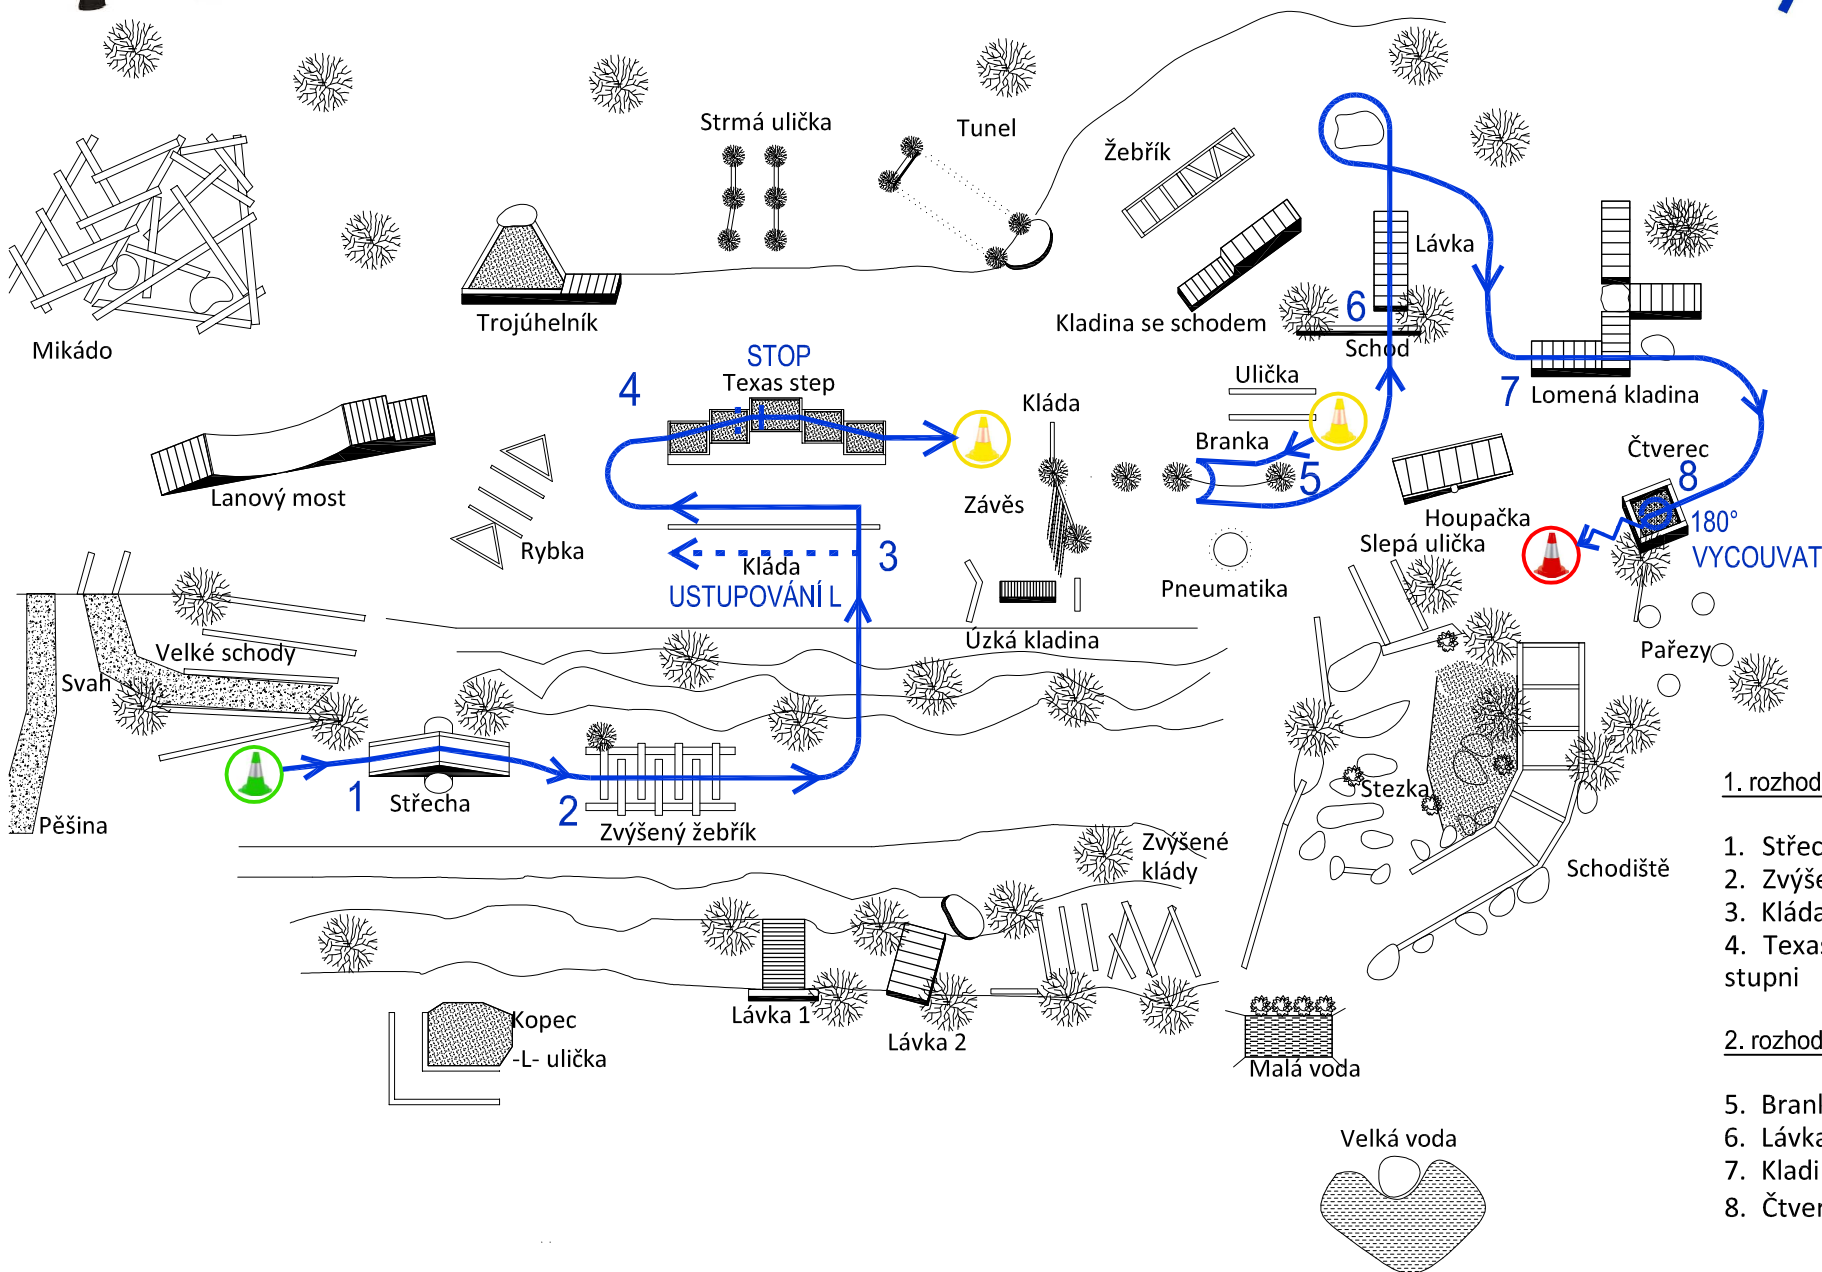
Strmá ulička

Tunel

Žebřík

Lávka

Mikádo

Trojúhelník

Kladina se schodem

6

Schod

STOP

Texas step

4

Ulička

7

Lomená kladina

Kláda

Branka

Čtverec

8

5

180°

VYCOUVAT

Lanový most

Rybka

Závěs

Houpačka

Slepá ulička

Kláda

3

USTUPOVÁNÍ L

Pneumatika

Úzká kladina

Pařezy

Velké schody

Svah

1

Střecha

2

Zvýšený žebřík

Stezka

Pěšina

Zvýšené klády

Schodiště

1. rozhod

1. Střec
2. Zvýše
3. Kláda
4. Texas stupni

Kopec

-L- ulička

Lávka 1

Lávka 2

Malá voda

2. rozhod

5. Branl
6. Lávka
7. Kladi
8. Čtver

Velká voda